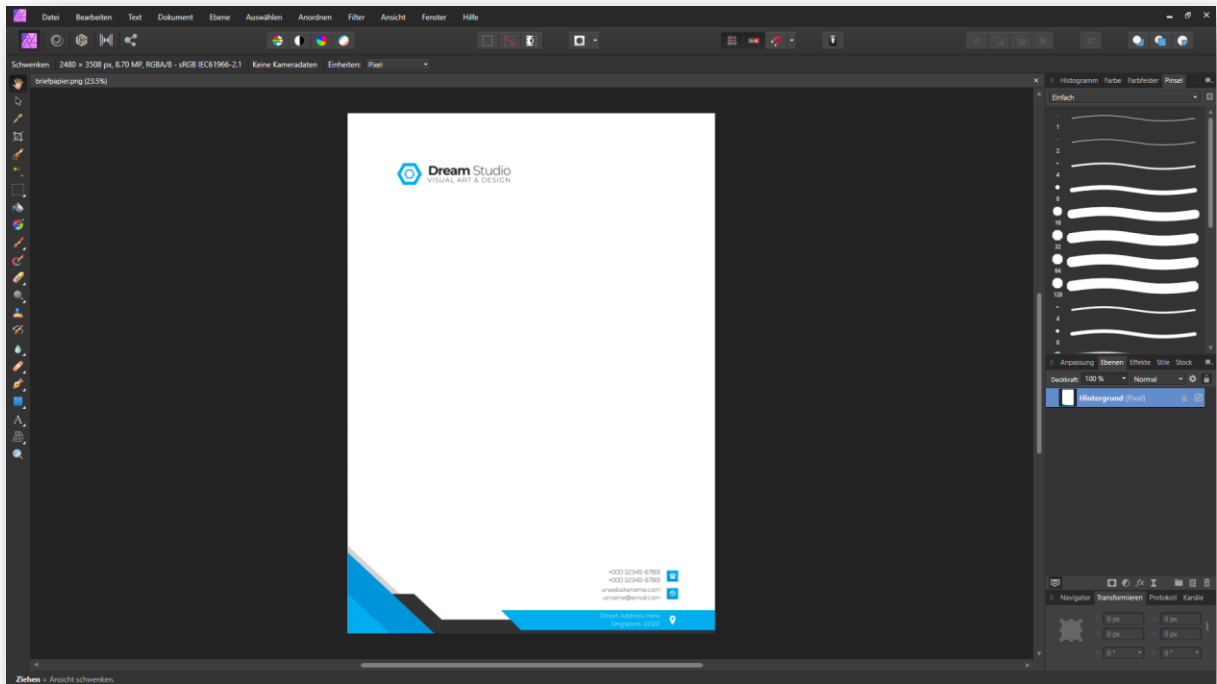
Datei Bearbeiten Text Dokument Ebene Auswählen Anordnen Filter Ansicht Fenster Hilfe

Schwenken 2480 × 3508 px, 8.70 MP, RGBA/8 - sRGB IEC61966-2.1 Keine Kameradaten Einheiten: Pixel

briefpapier.png (23.5%)

Dream Studio
VISUAL ART & DESIGN

+000 12345 6789
+000 12345 6789
urwebsitename.com
urname@email.com
Street Address Here
Singapore, 2222

Histogramm Farbe Farbfelder Pinsel
Einfach
1
2
4
8
16
32
64
128
4
8

Anpassung Ebenen Effekte Stile Stock
Deckkraft: 100 % Normal
Hintergrund (Pixel)

Navigator Transformieren Protokoll Kanäle
0 px 0 px
0 px 0 px
0 ° 0 °

Ziehen = Ansicht schwenken.